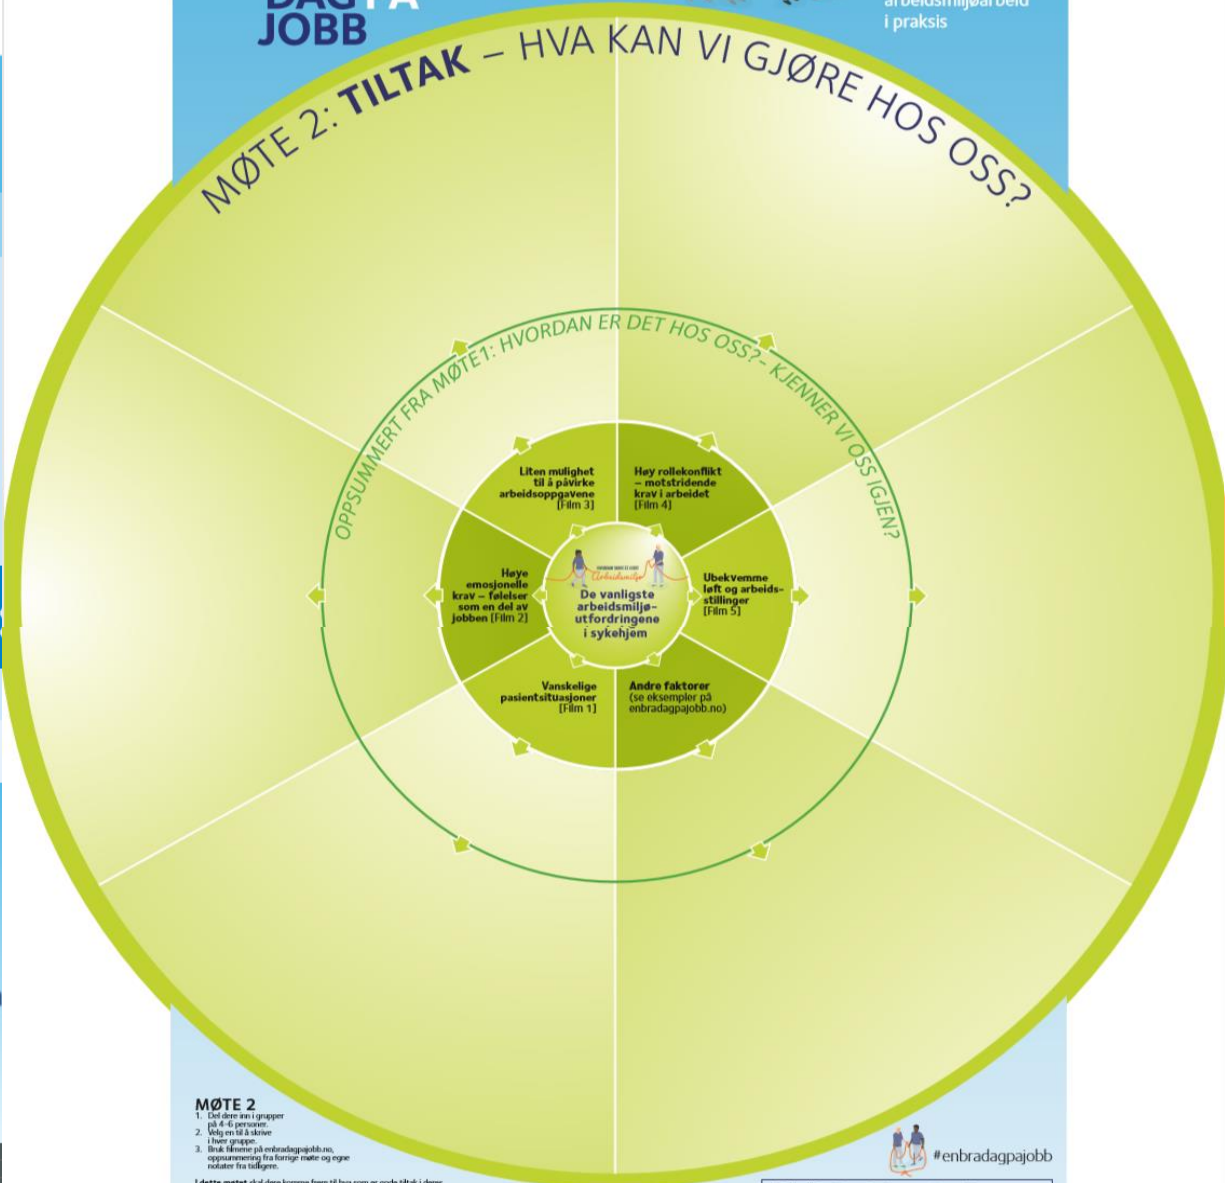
DAG PÅ JOBB

arbeidsmiljøarbeid i praksis

MØTE 2: TILTAK – HVA KAN VI GJØRE HOS OSS?

OPPSUMMERT FRA MØTE1: HVORDAN ER DET HOS OSS? – KJENNER VI OSS IGJEN?

Liten mulighet til å påvirke arbeidsoppgavene [Film 3]

Høy rollekonflikt – motstridende krav i arbeidet [Film 4]

Høye emosjonelle krav – følelser som en del av jobben [Film 2]

HVORDAN SKAPE ET GODT Arbeidsmiljø

De vanligste arbeidsmiljø-utfordringene i sykehjem

Ubekvemme løft og arbeids-stillinger [Film 5]

Vanskelige pasientsituasjoner [Film 1]

Andre faktorer (se eksempler på enbradagpajobb.no)

MØTE 2
1. Del dere inn i grupper på 4–6 personer.
2. Velg en til å skrive i hver gruppe.
3. Bruk filmene på enbradagpajobb.no, oppsummering fra forrige møte og egne notater fra tidligere.

I dette møtet skal dere komme frem til hva som er gode tiltak i deres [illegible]

#enbradagpajobb